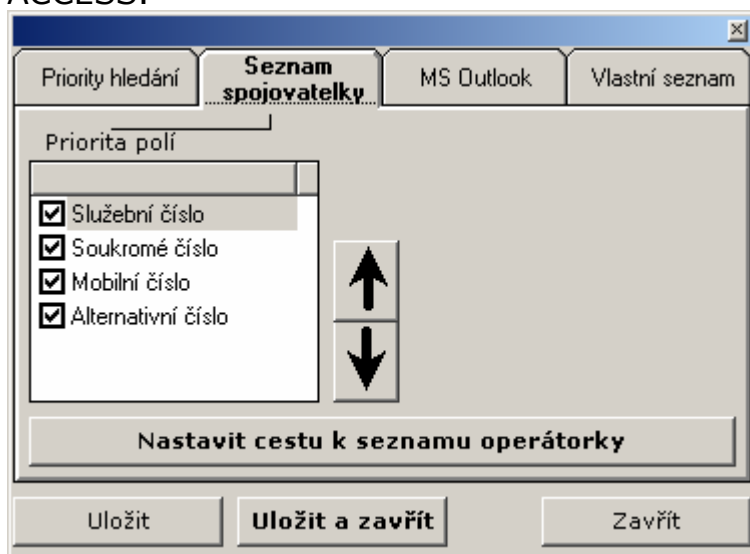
ACCESS:

×

Priority hledání
Seznam spojovatelky
MS Outlook
Vlastní seznam

Priorita polí

Služební číslo
Soukromé číslo
Mobilní číslo
Alternativní číslo

Nastavit cestu k seznamu operátorky

Uložit
Uložit a zavřít
Zavřít